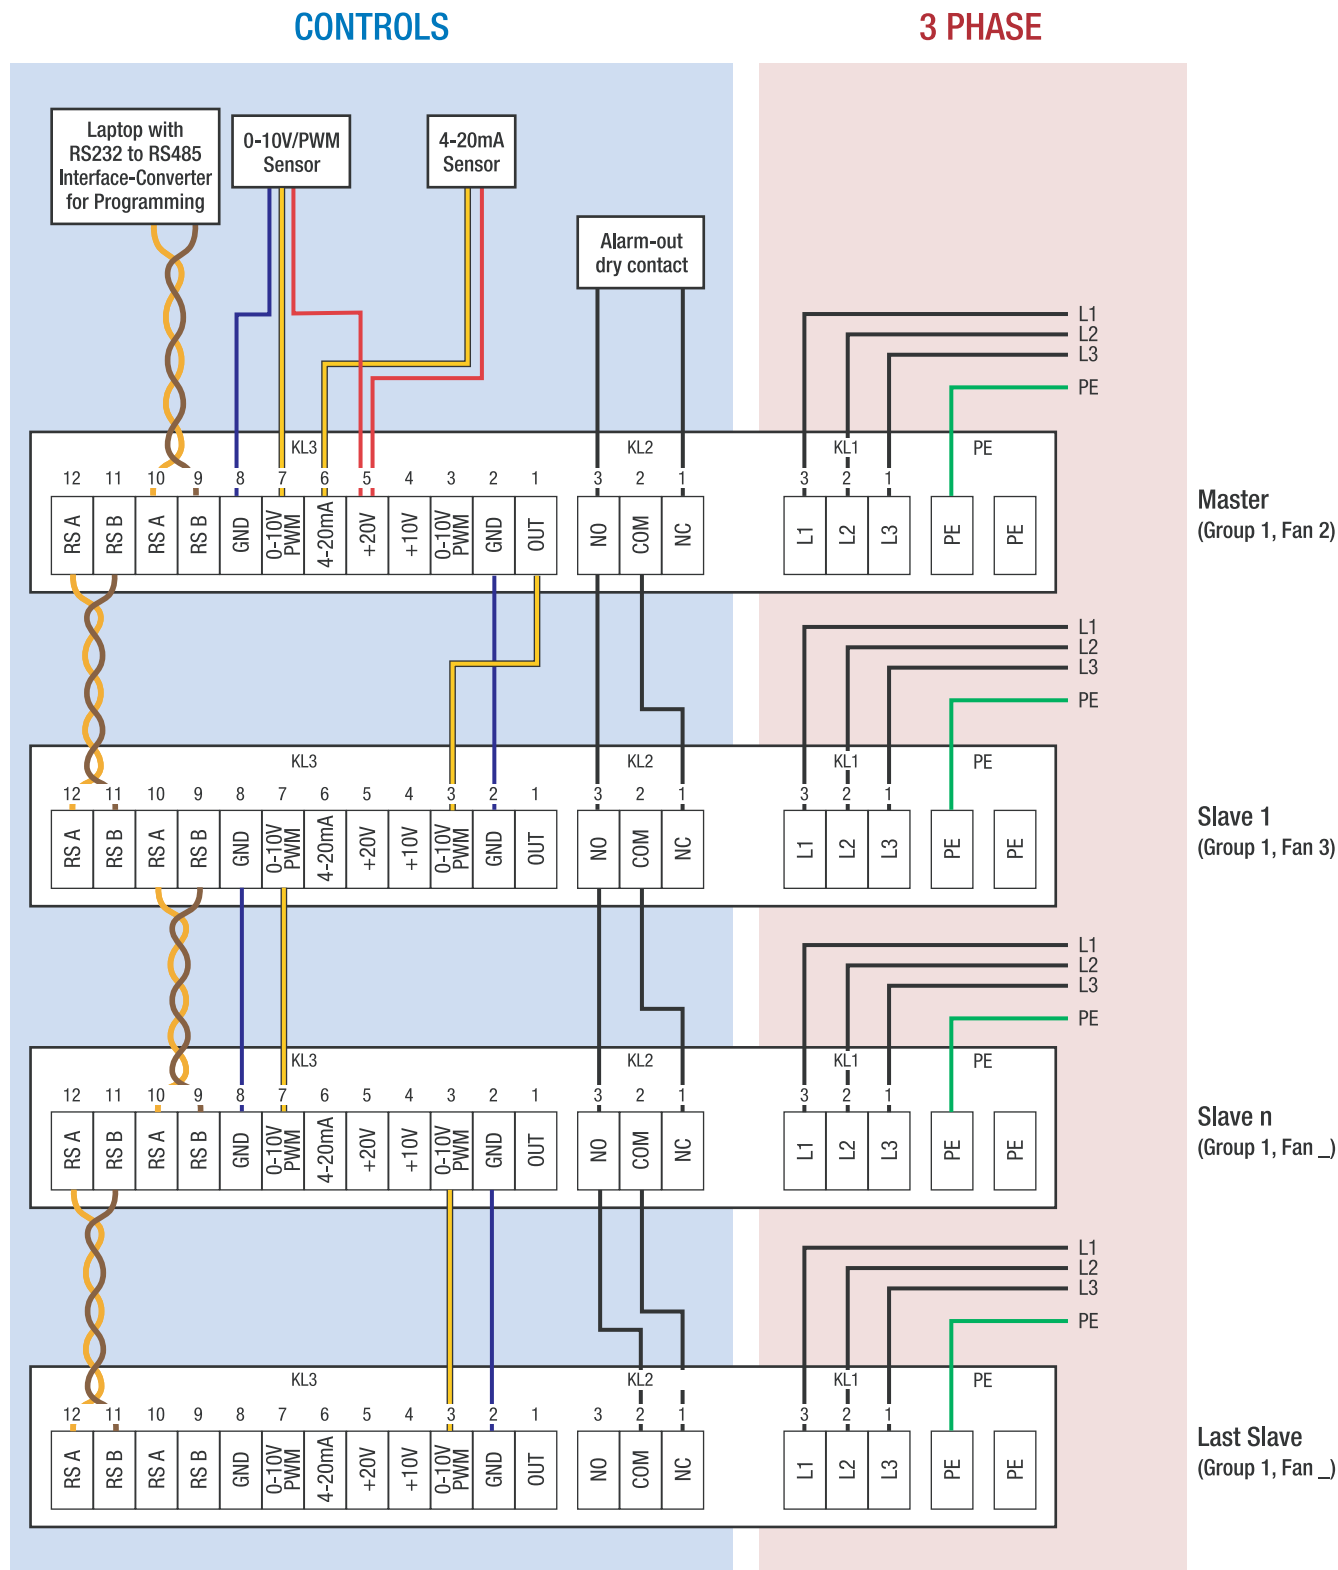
CONTROLS

3 PHASE

Laptop with RS232 to RS485 Interface-Converter for Programming

0-10V/PWM Sensor

4-20mA Sensor

Alarm-out dry contact

L1
L2
L3
PE

KL3 KL2 KL1 PE

12 11 10 9 8 7 6 5 4 3 2 1 3 2 1 3 2 1

RS A RS B RS A RS B GND 0-10V PWM 4-20mA +20V +10V 0-10V PWM GND OUT NO COM NC L1 L2 L3 PE PE

Master
(Group 1, Fan 2)

L1
L2
L3
PE

KL3 KL2 KL1 PE

12 11 10 9 8 7 6 5 4 3 2 1 3 2 1 3 2 1

RS A RS B RS A RS B GND 0-10V PWM 4-20mA +20V +10V 0-10V PWM GND OUT NO COM NC L1 L2 L3 PE PE

Slave 1
(Group 1, Fan 3)

L1
L2
L3
PE

KL3 KL2 KL1 PE

12 11 10 9 8 7 6 5 4 3 2 1 3 2 1 3 2 1

RS A RS B RS A RS B GND 0-10V PWM 4-20mA +20V +10V 0-10V PWM GND OUT NO COM NC L1 L2 L3 PE PE

Slave n
(Group 1, Fan _)

L1
L2
L3
PE

KL3 KL2 KL1 PE

12 11 10 9 8 7 6 5 4 3 2 1 3 2 1 3 2 1

RS A RS B RS A RS B GND 0-10V PWM 4-20mA +20V +10V 0-10V PWM GND OUT NO COM NC L1 L2 L3 PE PE

Last Slave
(Group 1, Fan _)